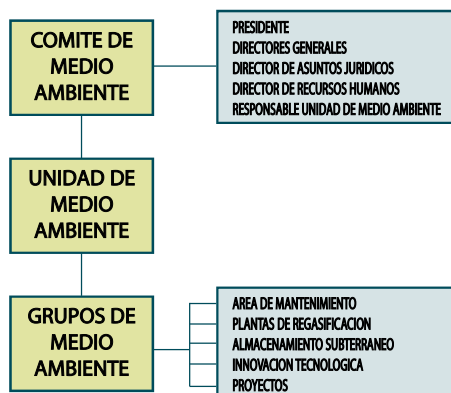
COMITE DE MEDIO AMBIENTE

PRESIDENTE
DIRECTORES GENERALES
DIRECTOR DE ASUNTOS JURIDICOS
DIRECTOR DE RECURSOS HUMANOS
RESPONSABLE UNIDAD DE MEDIO AMBIENTE

UNIDAD DE MEDIO AMBIENTE

GRUPOS DE MEDIO AMBIENTE

AREA DE MANTENIMIENTO
PLANTAS DE REGASIFICACION
ALMACENAMIENTO SUBTERRANEO
INNOVACION TECNOLOGICA
PROYECTOS